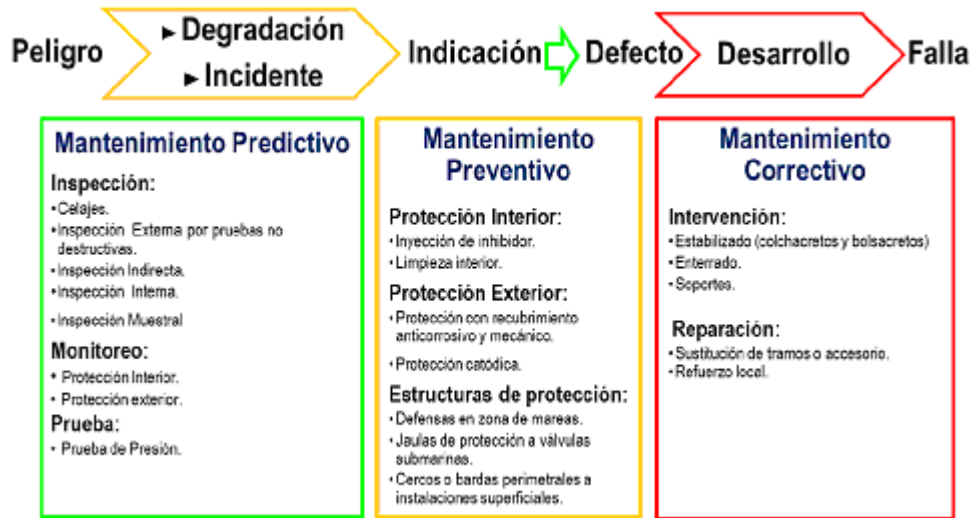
Peligro ► Degradación ► Incidente Indicación Defecto Desarrollo Falla

Mantenimiento Predictivo

Inspección:
• Celajes.
• Inspección Externa por pruebas no destructivas.
• Inspección Indirecta.
• Inspección Interna.
• Inspección Muestral

Monitoreo:
• Protección Interior.
• Protección exterior.

Prueba:
• Prueba de Presión.

Mantenimiento Preventivo

Protección Interior:
• Inyección de inhibidor.
• Limpieza interior.

Protección Exterior:
• Protección con recubrimiento anticorrosivo y mecánico.
• Protección catódica.

Estructuras de protección:
• Defensas en zona de mareas.
• Jaulas de protección a válvulas submarinas.
• Cercos o bardas perimetrales a instalaciones superficiales.

Mantenimiento Correctivo

Intervención:
• Estabilizado (colchacretos y bolsacretos)
• Enterrado.
• Soportes.

Reparación:
• Sustitución de tramos o accesorio.
• Refuerzo local.